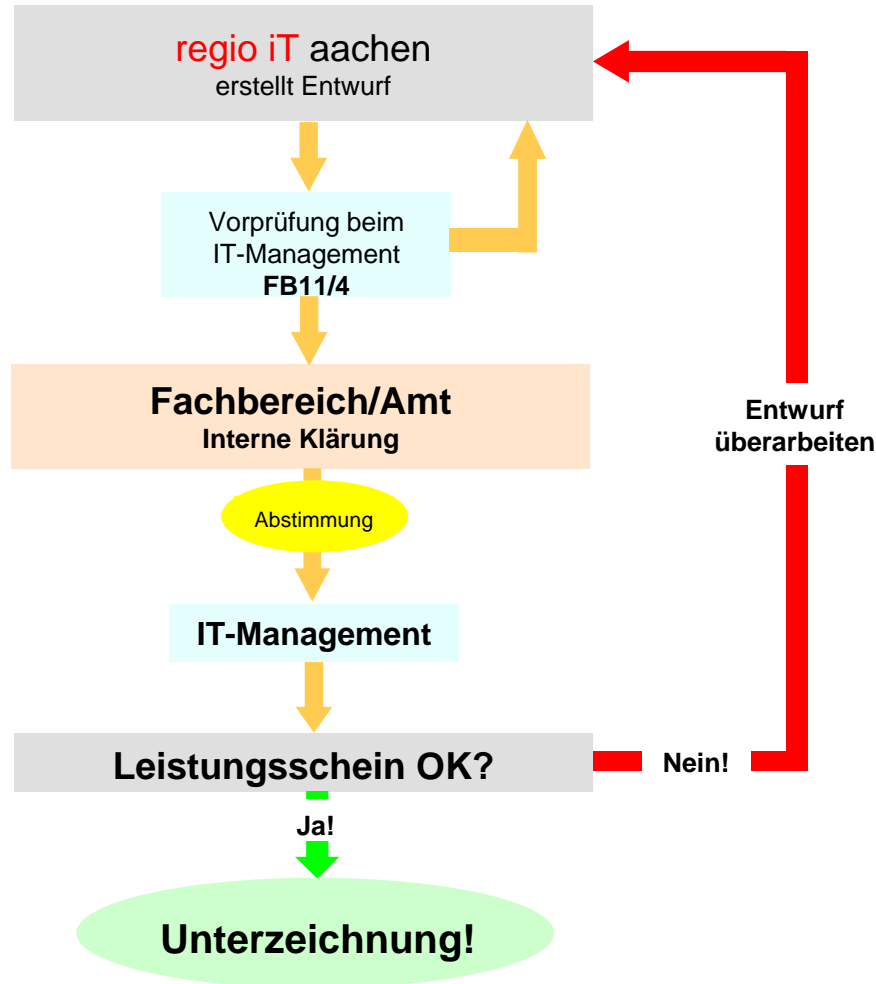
regio iT aachen
erstellt Entwurf

Vorprüfung beim IT-Management
FB11/4

Fachbereich/Amt
Interne Klärung

Abstimmung

IT-Management

Leistungsschein OK?

Nein!

Entwurf überarbeiten

Ja!

Unterzeichnung!